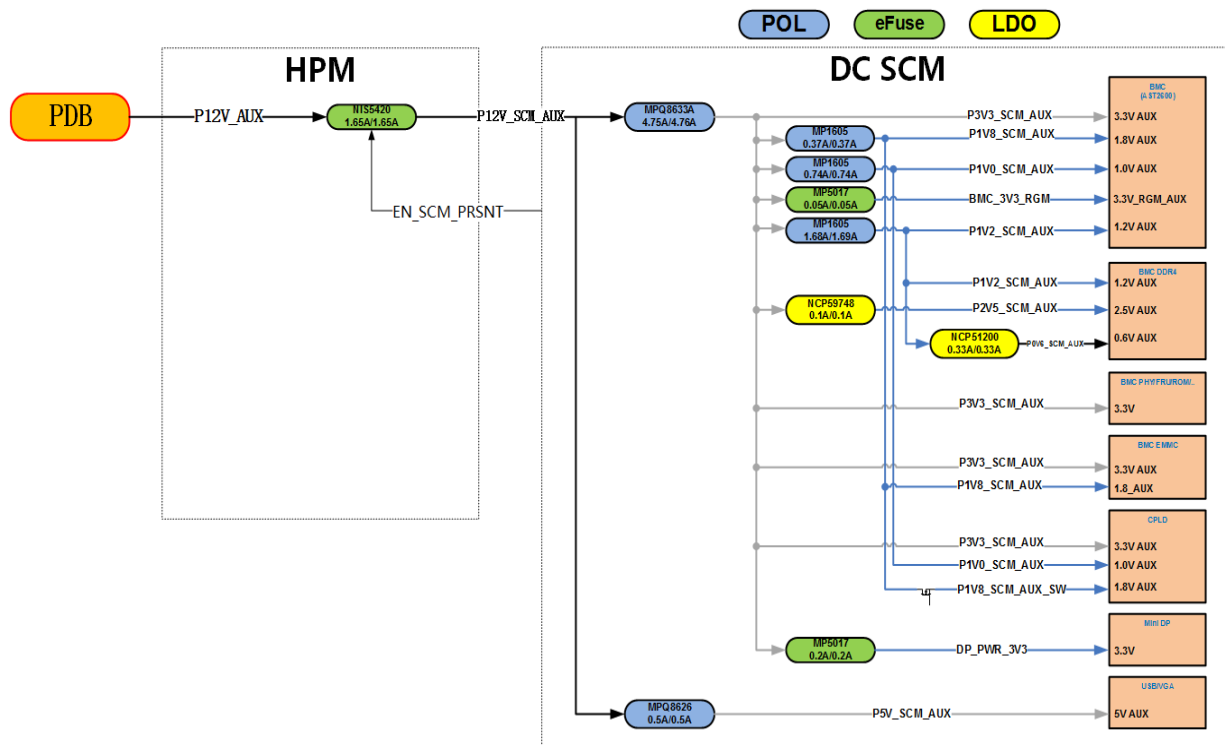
POL
eFuse
LDO

HPM

DC SCM

PDB

P12V_AUX

NIS5420
1.65A/1.65A

P12V_SCM_AUX

EN_SCM_PRSNT

MPQ8633A
4.75A/4.76A

P3V3_SCM_AUX

MP1605
0.37A/0.37A

P1V8_SCM_AUX

MP1605
0.74A/0.74A

P1V0_SCM_AUX

MP5017
0.05A/0.05A

BMC_3V3_RGM

MP1605
1.68A/1.69A

P1V2_SCM_AUX

BMC
(AST2600)
3.3V AUX
1.8V AUX
1.0V AUX
3.3V_RGM_AUX
1.2V AUX

P1V2_SCM_AUX

NCP59748
0.1A/0.1A

P2V5_SCM_AUX

NCP51200
0.33A/0.33A

P0V6_SCM_AUX

BMC DDR4
1.2V AUX
2.5V AUX
0.6V AUX

P3V3_SCM_AUX

BMC PHY/FRU/ROM/...
3.3V

P3V3_SCM_AUX
P1V8_SCM_AUX

BMC EMMC
3.3V AUX
1.8_AUX

P3V3_SCM_AUX
P1V0_SCM_AUX
P1V8_SCM_AUX_SW

CPLD
3.3V AUX
1.0V AUX
1.8V AUX

MP5017
0.2A/0.2A

DP_PWR_3V3

Mini DP
3.3V

MPQ8626
0.5A/0.5A

P5V_SCM_AUX

USB/VGA
5V AUX